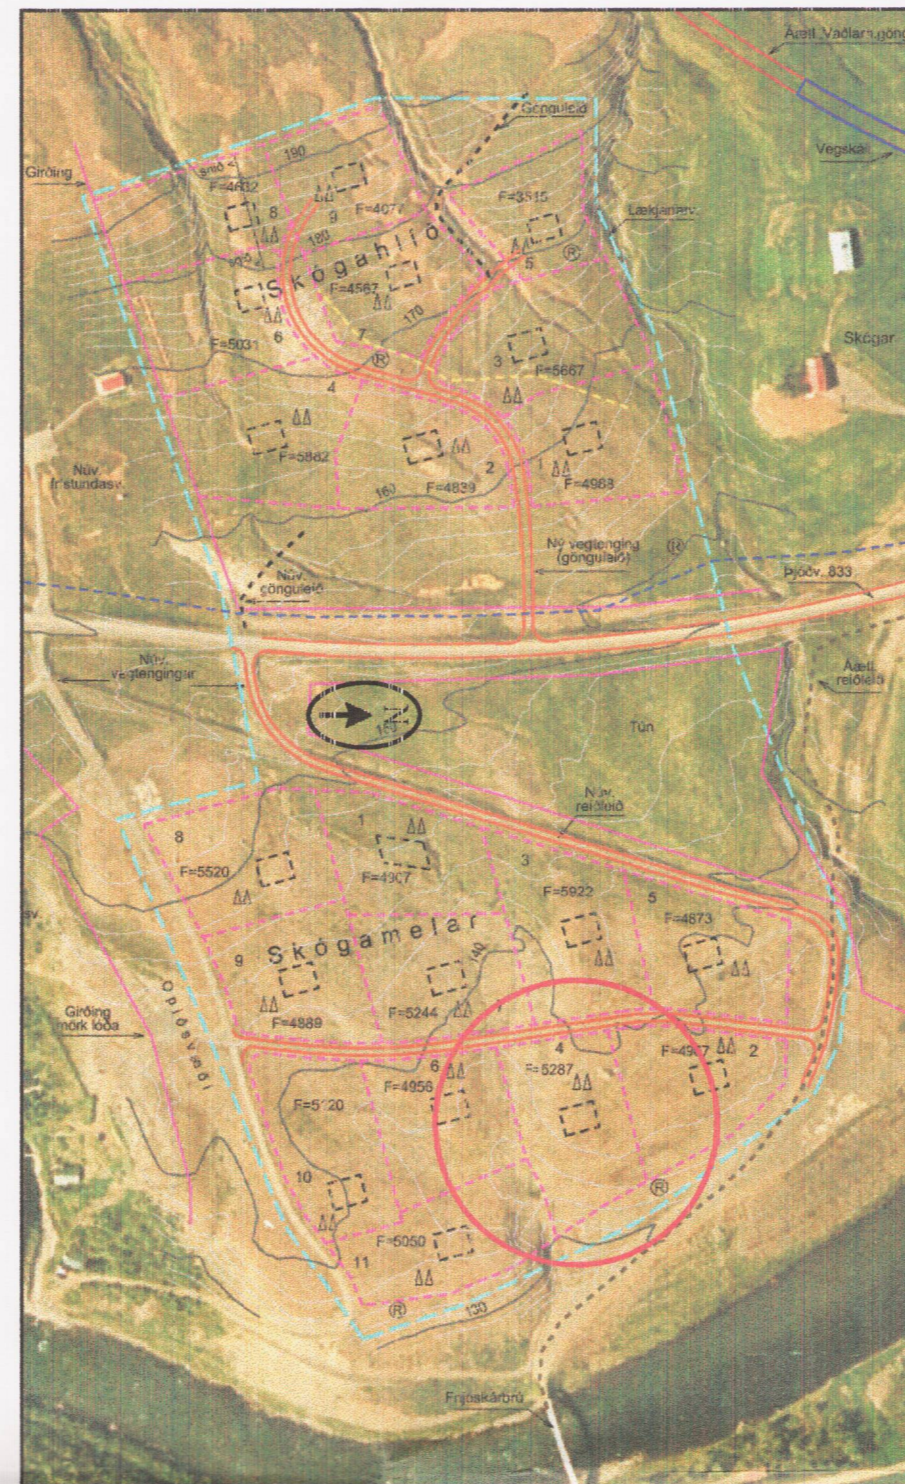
Áætl. Vaðlaheiðargöng
Gönguleið
Girðing
Vegskál
Lækjarfarv.
190
F=4632
8
9
F=4077
F=3515
180
5
®
Skógahlíð
F=4567
170
7
F=5031
6
®
3
F=5667
Skógar
4
F=5882
2
F=4839
1
F=4988
160
Núv. frístundasv.
Ný vegtenging (gönguleið)
®
Núv. gönguleið
Þjóðv. 833
Núv. vegtengingar
Áætl. reiðleið
150
Tún
Núv. reiðleið
8
1
F=5520
F=4907
3
F=5922
5
F=4873
Skógamelar
140
9
F=4889
F=5244
Girðing mörk lóða
Opið svæði
4
F=4907
2
6
F=5287
F=4956
F=5120
®
10
F=5050
11
®
130
Fnjóskárbrú